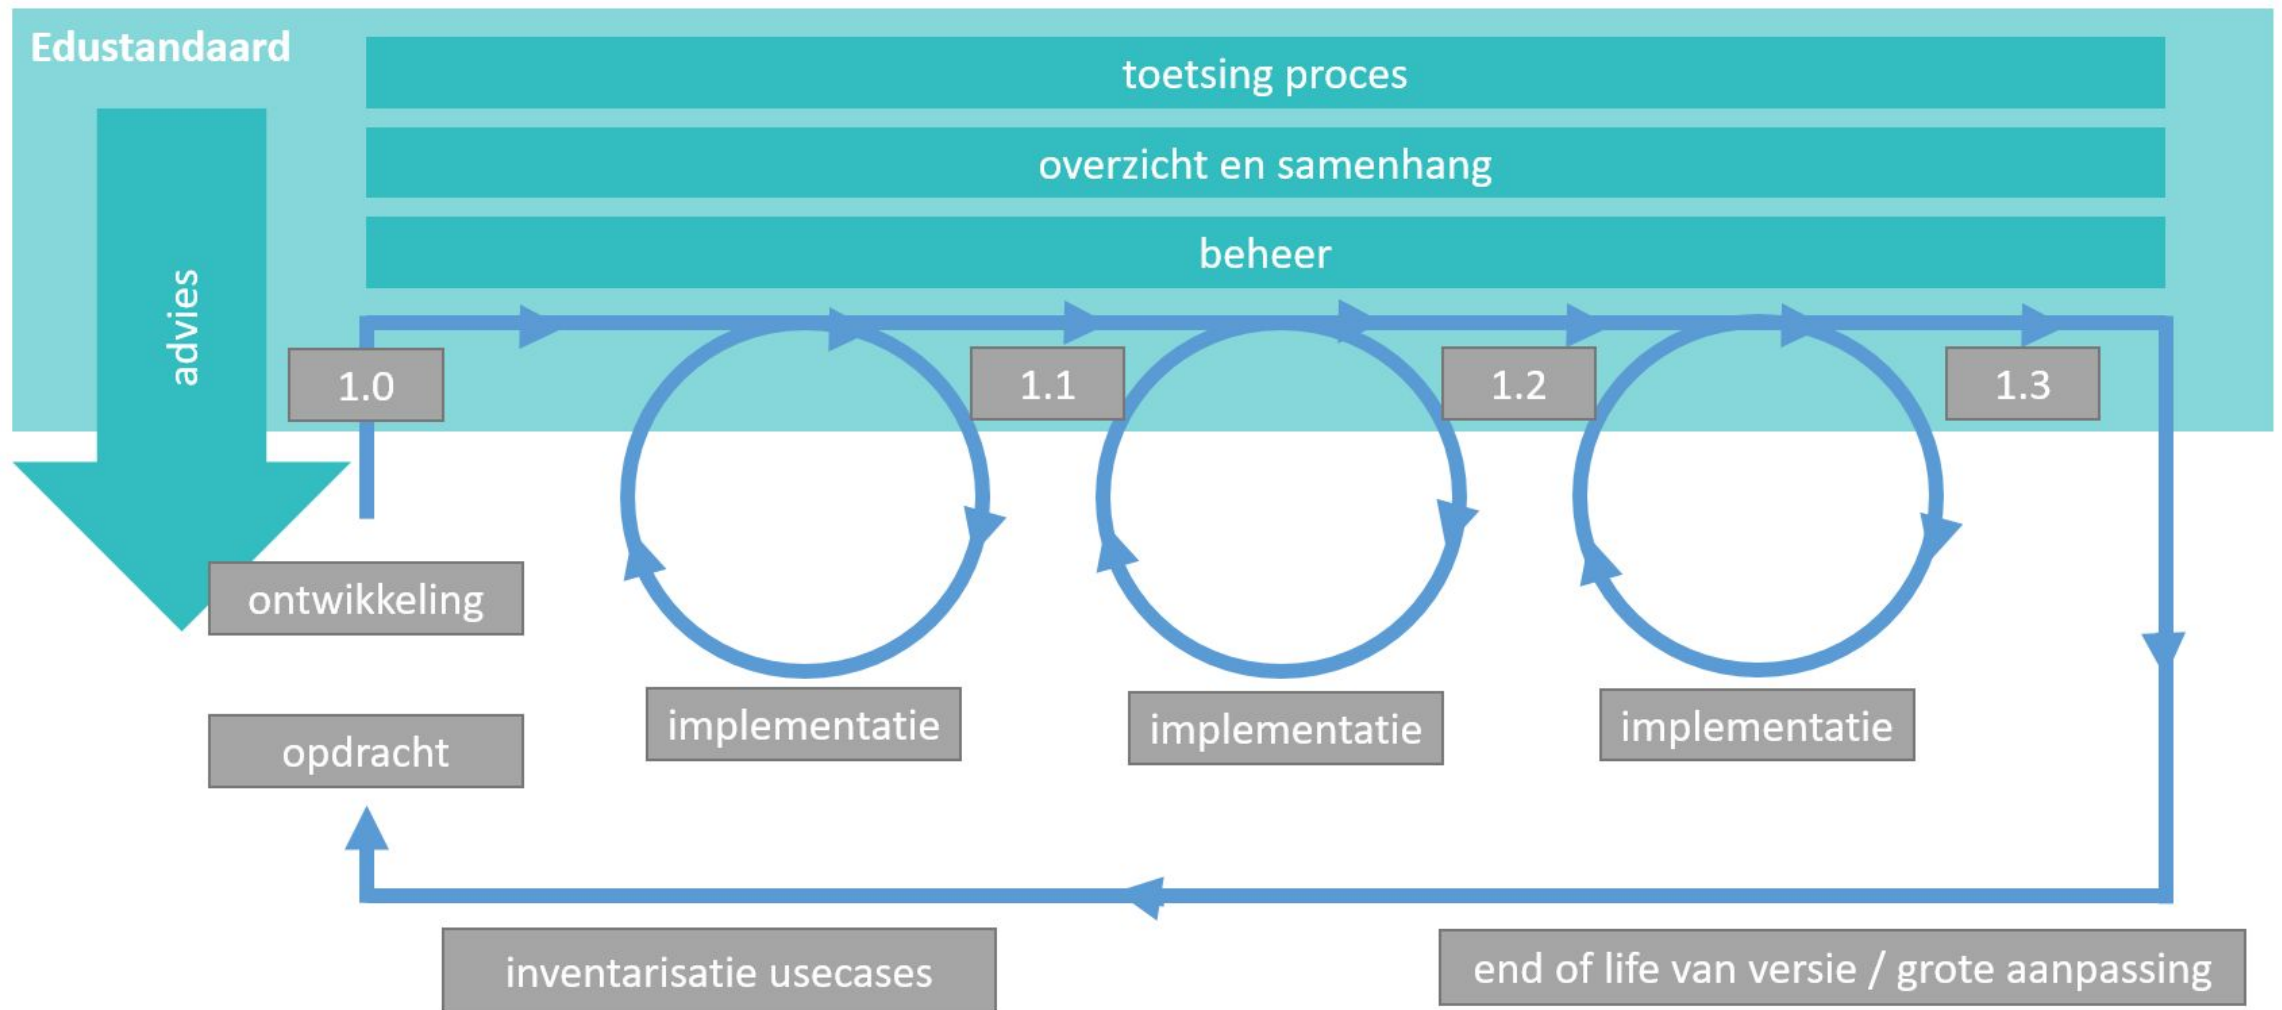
Edustandaard

toetsing proces

overzicht en samenhang

beheer

advies

1.0

1.1

1.2

1.3

ontwikkeling

opdracht

implementatie

implementatie

implementatie

inventarisatie usecases

end of life van versie / grote aanpassing